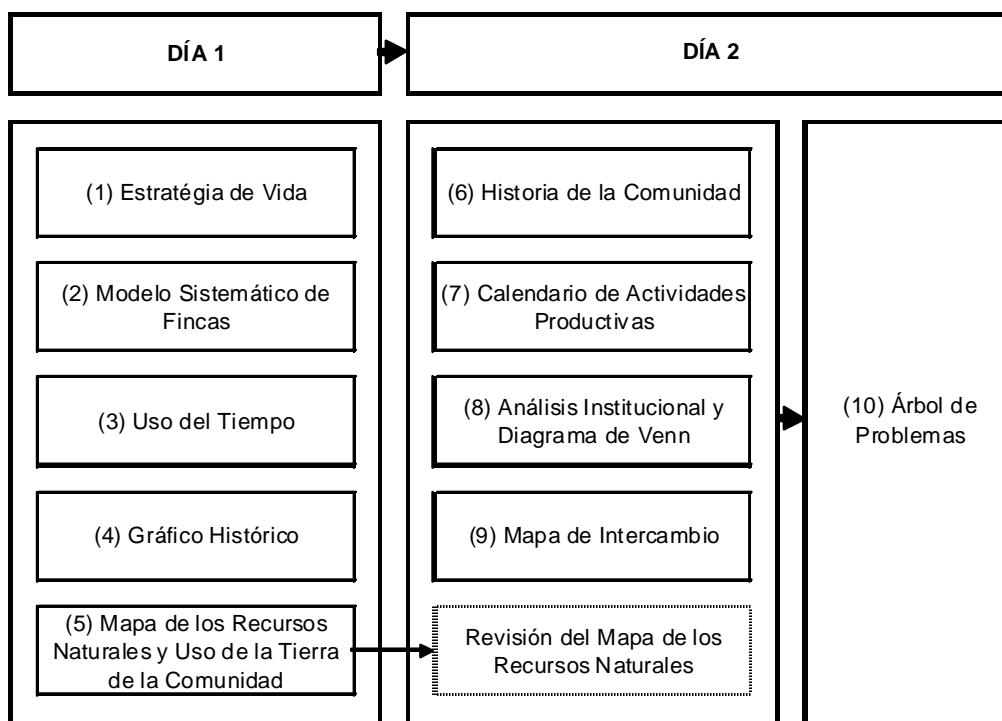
DÍA 1

DÍA 2

(1) Estratégia de Vida

(2) Modelo Sistemático de Fincas

(3) Uso del Tiempo

(4) Gráfico Histórico

(5) Mapa de los Recursos Naturales y Uso de la Tierra de la Comunidad

(6) Historia de la Comunidad

(7) Calendario de Actividades Productivas

(8) Análisis Institucional y Diagrama de Venn

(9) Mapa de Intercambio

Revisión del Mapa de los Recursos Naturales

(10) Árbol de Problemas